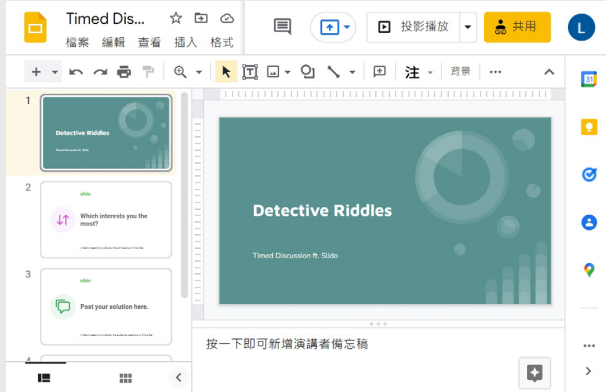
Timed Dis...

檔案 編輯 查看 插入 格式

投影播放

共用

L

背景

1

Detective Riddles

Timed Discussion ft. Slido

2

slido

Which interests you the most?

3

slido

Post your solution here.

4

Detective Riddles

Timed Discussion ft. Slido

按一下即可新增演講者備忘稿